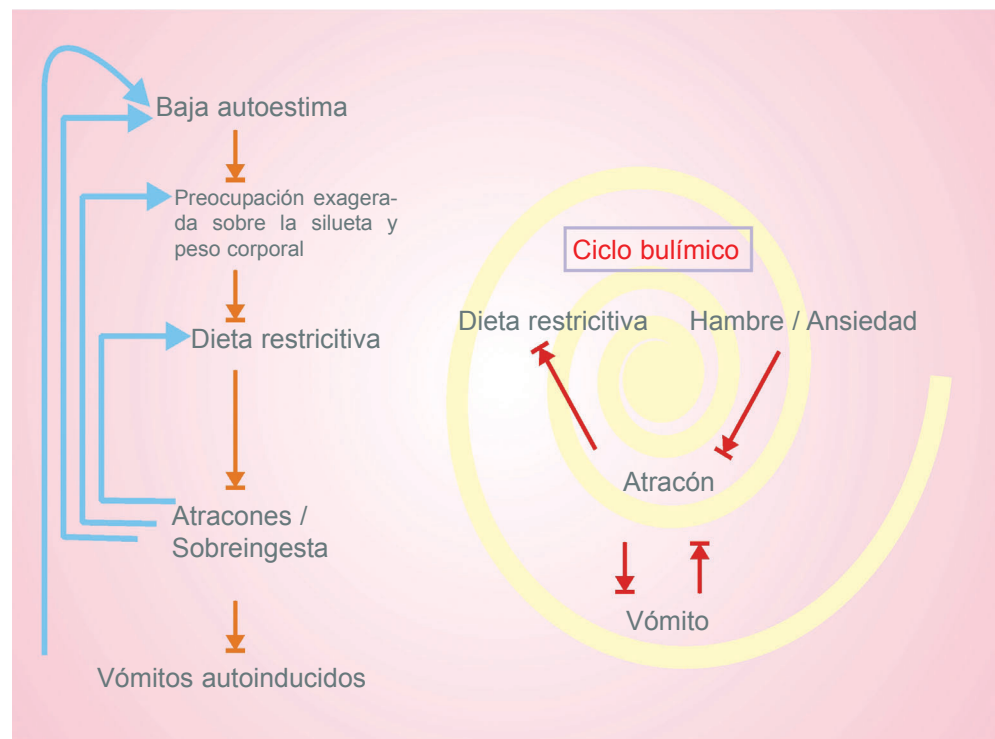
Baja autoestima

Preocupación exagerada sobre la silueta y peso corporal

Dieta restricitiva

Atracones / Sobreingesta

Vómitos autoinducidos

Ciclo bulímico

Dieta restricitiva

Hambre / Ansiedad

Atracón

Vómito